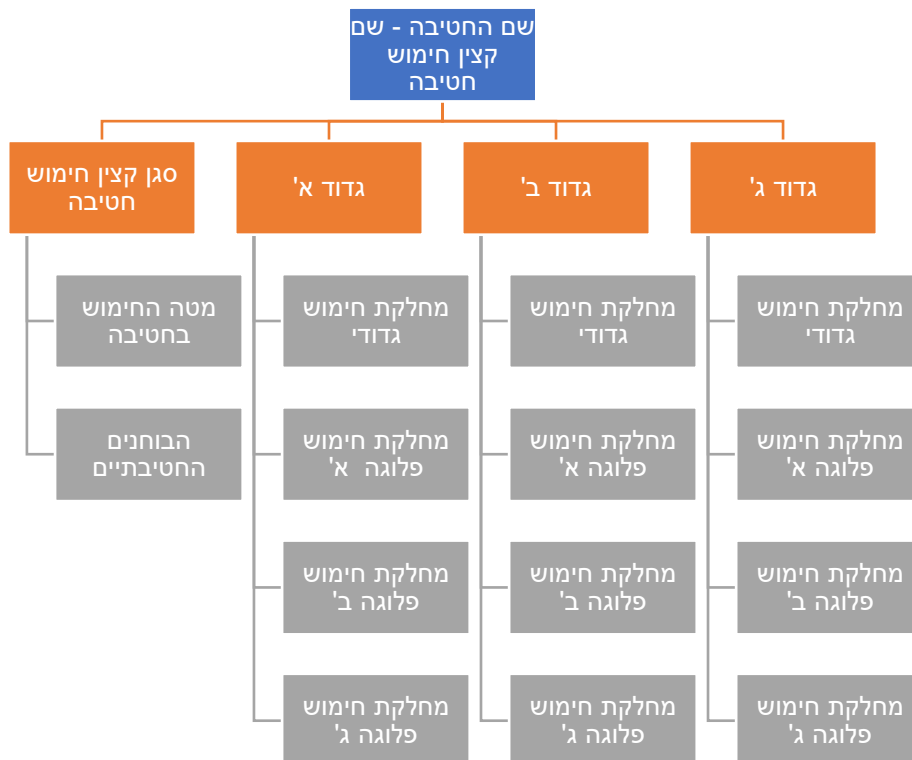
שם החטיבה - שם קצין חימוש חטיבה

גדוד ג'

מחלקת חימוש גדודי

מחלקת חימוש פלוגה א'

מחלקת חימוש פלוגה ב'

מחלקת חימוש פלוגה ג'

גדוד ב'

מחלקת חימוש גדודי

מחלקת חימוש פלוגה א'

מחלקת חימוש פלוגה ב'

מחלקת חימוש פלוגה ג'

גדוד א'

מחלקת חימוש גדודי

מחלקת חימוש פלוגה א'

מחלקת חימוש פלוגה ב'

מחלקת חימוש פלוגה ג'

סגן קצין חימוש חטיבה

מטה החימוש בחטיבה

הבוחנים החטיבתיים